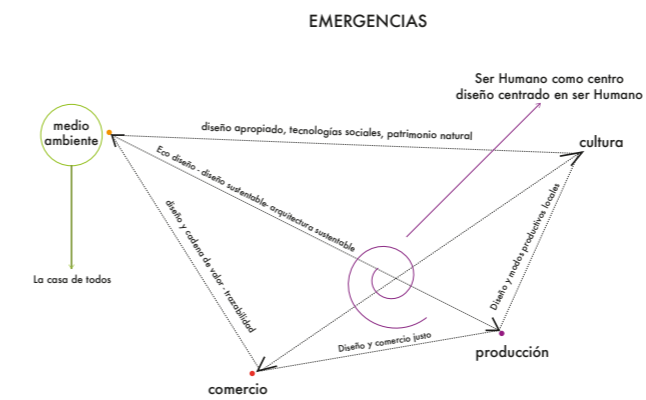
EMERGENCIAS

Ser Humano como centro
diseño centrado en ser Humano

medio ambiente

diseño apropiado, tecnologías sociales, patrimonio natural

cultura

Eco diseño - diseño sustentable- arquitectura sustentable

diseño y cadena de valor - trazabilidad

Diseño y medios productivos locales

La casa de todos

Diseño y comercio justo

producción

comercio